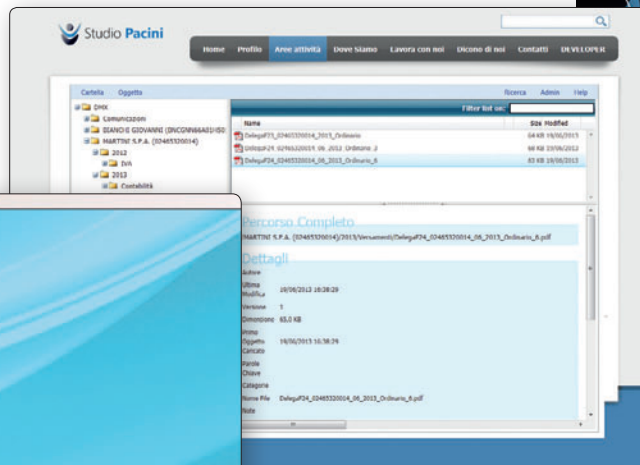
Studio Pacini

Home Profilo Aree attività Dove Siamo Lavora con noi Dicono di noi Contatti DEVELOPER

Cartella Oggetto Ricerca Admin Help

Filter list on:

DMX
Comunicazioni
BIANCHI GIOVANNI (BNCGNN66A01H50
MARTINI S.P.A. (02465320014)
2012
IVA
2013
Contabilità

| Name | Size | Modified |
|---|---|---|
| DelegaF23_02465320014_2013_Ordinario | 64 KB | 19/06/2013 |
| Unico24_02465320015_06_2012_Ordinario_2 | 98 KB | 23/06/2012 |
| DelegaF24_02465320014_06_2013_Ordinario_6 | 83 KB | 19/06/2013 |

Percorso Completo
MARTINI S.P.A. (02465320014)/2013/Versamenti/DelegaF24_02465320014_06_2013_Ordinario_6.pdf

Dettagli
Autore
Ultima Modifica 19/06/2013 16:38:29
Versione 1
Dimensione 65,0 KB
Primo Oggetto Caricato 19/06/2013 16:38:29
Parole Chiave
Categorie
Nome File DelegaF24_02465320014_06_2013_Ordinario_6.pdf
Note